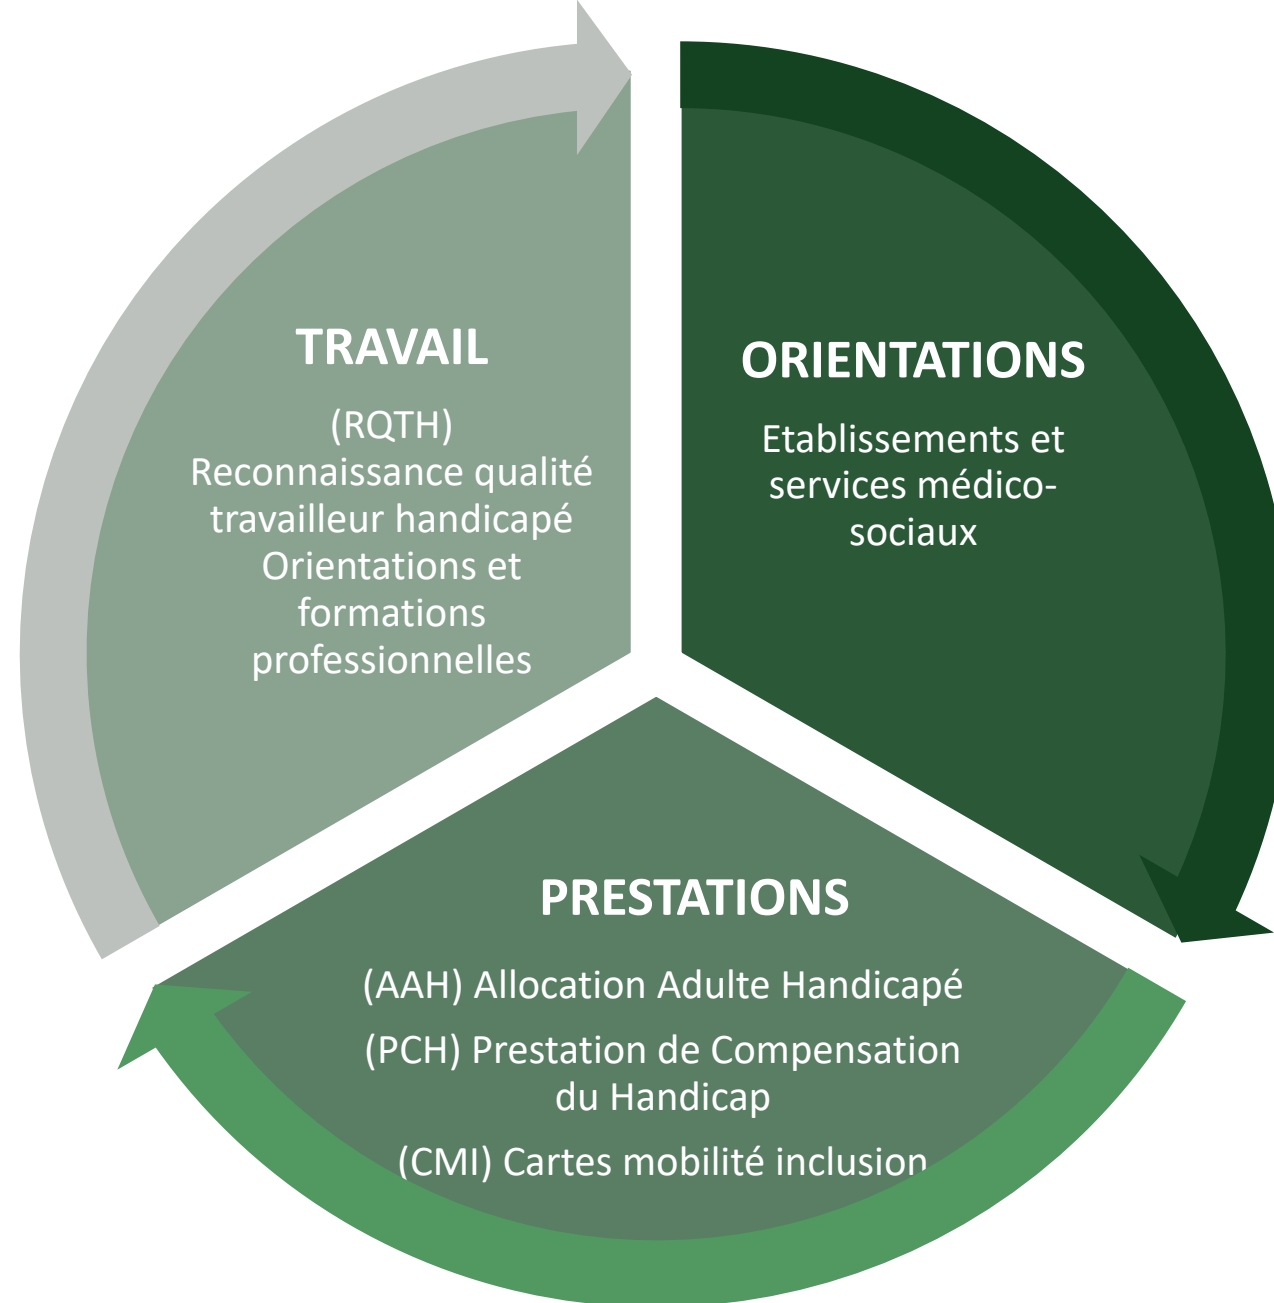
TRAVAIL

(RQTH)
Reconnaissance qualité travailleur handicapé
Orientations et formations professionnelles

ORIENTATIONS

Etablissements et services médico-sociaux

PRESTATIONS

(AAH) Allocation Adulte Handicapé

(PCH) Prestation de Compensation du Handicap

(CMI) Cartes mobilité inclusion